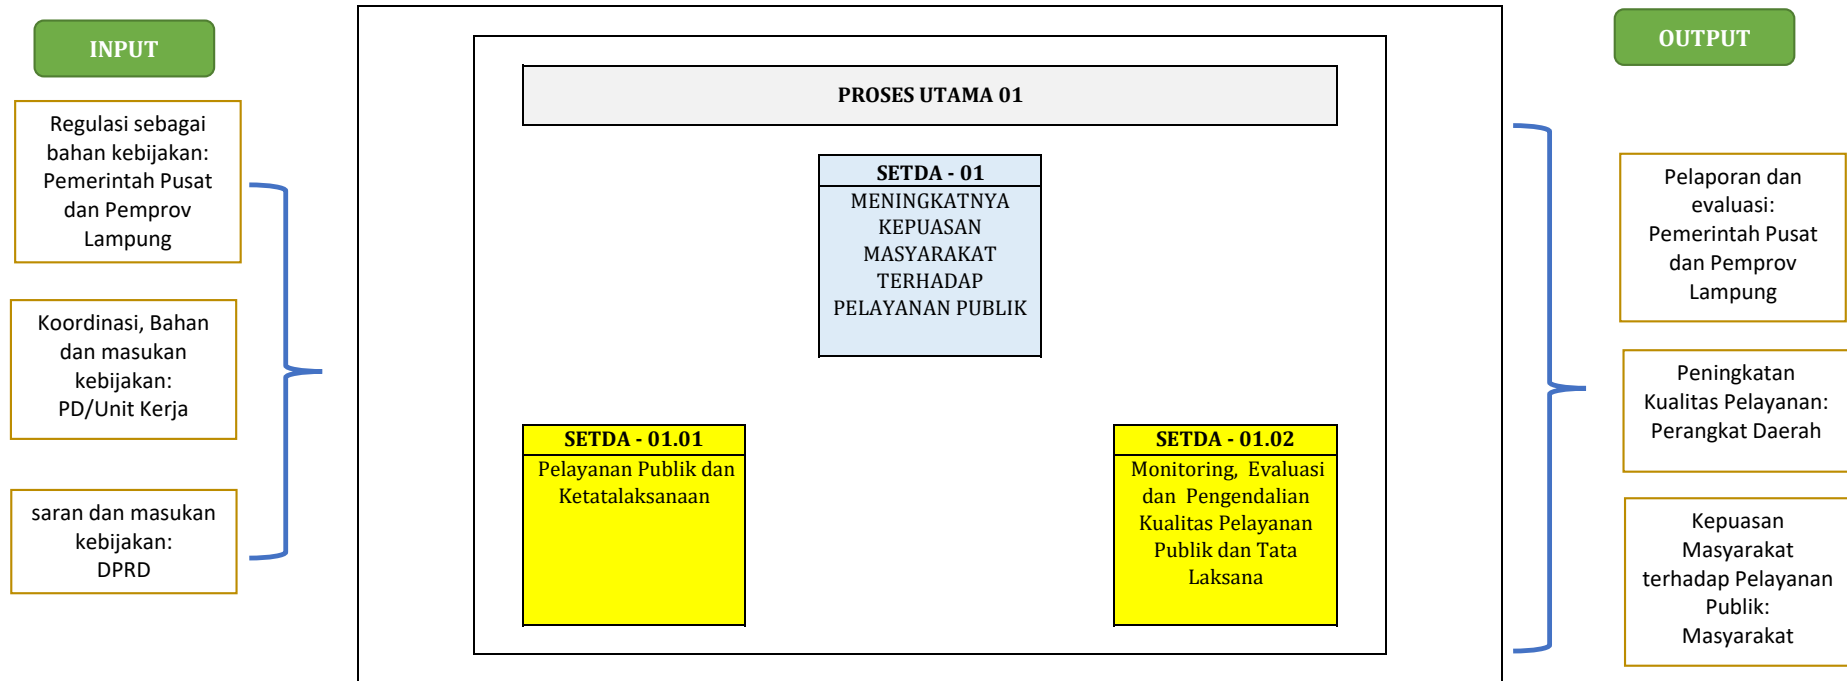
INPUT

Regulasi sebagai bahan kebijakan: Pemerintah Pusat dan Pemprov Lampung

Koordinasi, Bahan dan masukan kebijakan: PD/Unit Kerja

saran dan masukan kebijakan: DPRD

PROSES UTAMA 01

SETDA - 01
MENINGKATNYA KEPUASAN MASYARAKAT TERHADAP PELAYANAN PUBLIK

SETDA - 01.01
Pelayanan Publik dan Ketatalaksanaan

SETDA - 01.02
Monitoring, Evaluasi dan Pengendalian Kualitas Pelayanan Publik dan Tata Laksana

OUTPUT

Pelaporan dan evaluasi: Pemerintah Pusat dan Pemprov Lampung

Peningkatan Kualitas Pelayanan: Perangkat Daerah

Kepuasan Masyarakat terhadap Pelayanan Publik: Masyarakat